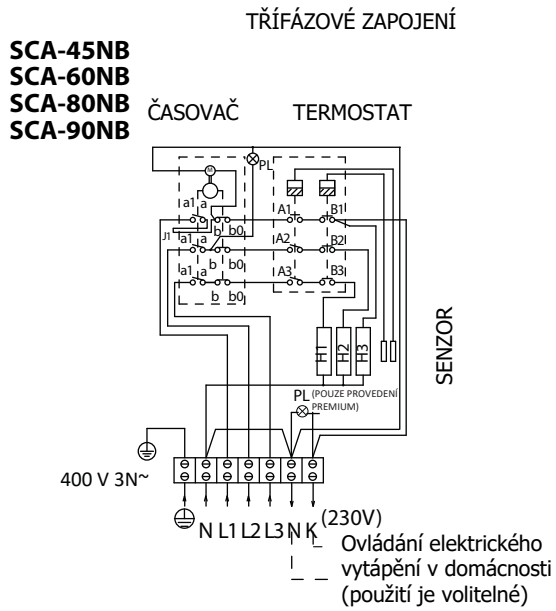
TŘÍFÁZOVÉ ZAPOJENÍ

SCA-45NB
SCA-60NB
SCA-80NB
SCA-90NB

ČASOVAČ

TERMOSTAT

PL

a1 a
J1
b b0
a1 a
b b0
a1 a
b b0

A1 B1
A2 B2
A3 B3

H1 H2 H3

SENZOR

PL (POUZE PROVEDENÍ PREMIUM)

400 V 3N~

N L1 L2 L3 N K (230V)

Ovládání elektrického vytápění v domácnosti (použití je volitelné)